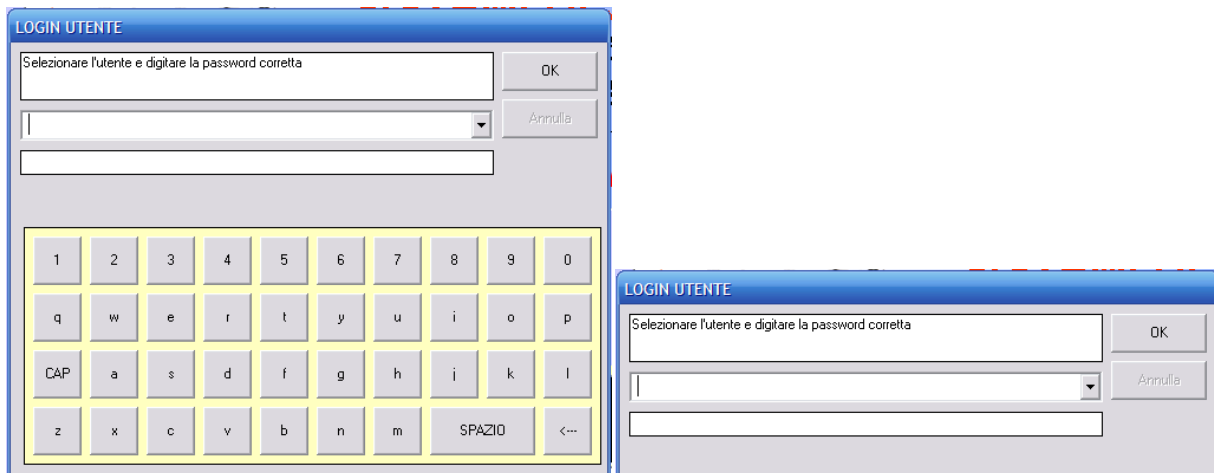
LOGIN UTENTE

Selezionare l'utente e digitare la password corretta

OK

Annulla

1 2 3 4 5 6 7 8 9 0

q w e r t y u i o p

CAP a s d f g h j k l

z x c v b n m SPAZIO <---

LOGIN UTENTE

Selezionare l'utente e digitare la password corretta

OK

Annulla